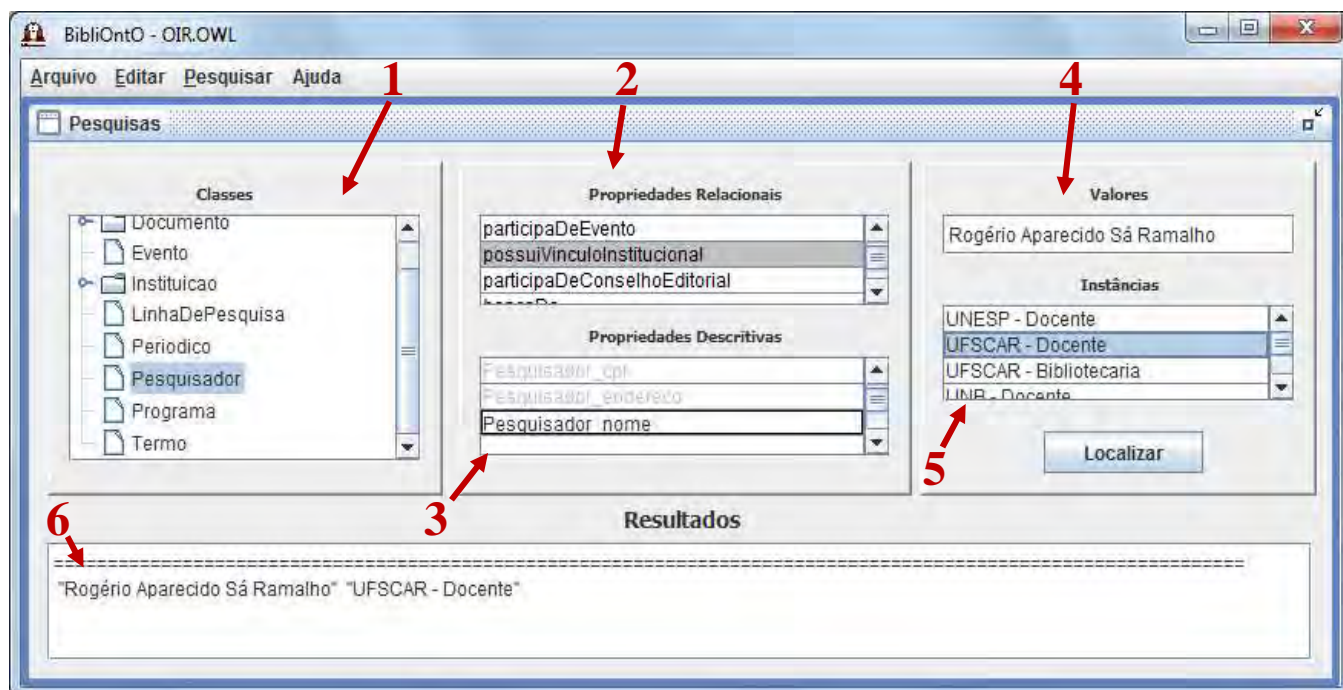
BibliOntO - OIR.OWL

Arquivo Editar Pesquisar Ajuda

Pesquisas

1

2

4

Classes

Documento
Evento
Instituicao
LinhaDePesquisa
Periodico
Pesquisador
Programa
Termo

Propriedades Relacionais

participaDeEvento
possuiVinculoInstitucional
participaDeConselhoEditorial
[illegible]

Propriedades Descritivas

Pesquisador_cpf
Pesquisador_endereco
Pesquisador_nome

Valores

Rogério Aparecido Sá Ramalho

Instâncias

UNESP - Docente
UFSCAR - Docente
UFSCAR - Bibliotecaria
UNB - Docente

Localizar

5

3

6

Resultados

========================================================================================================

"Rogério Aparecido Sá Ramalho" "UFSCAR - Docente"